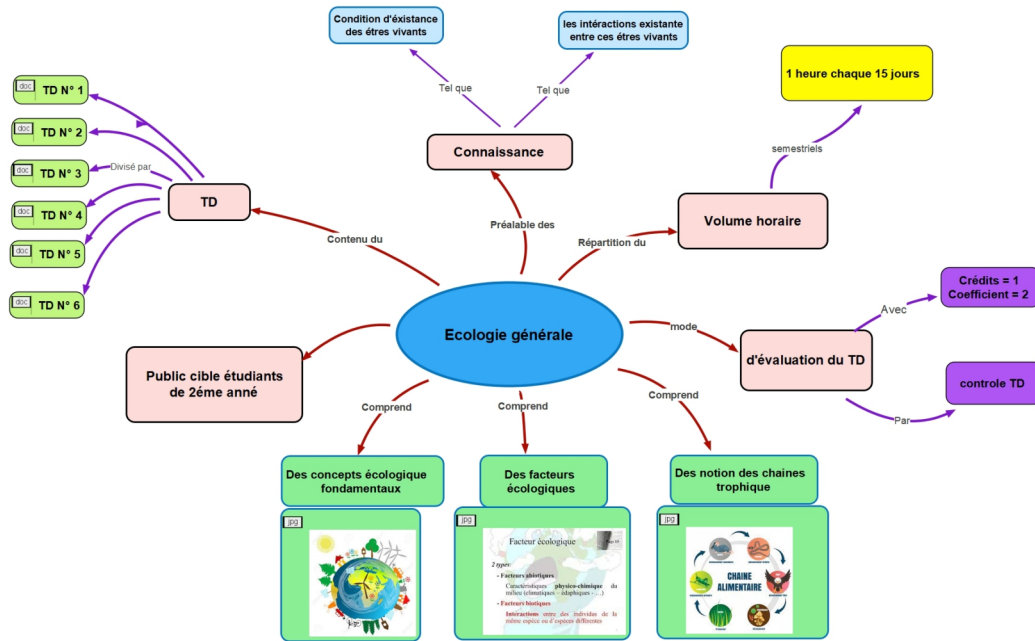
Condition d'éxistance des étres vivants

les intéractions existante entre ces étres vivants

Tel que

Tel que

1 heure chaque 15 jours

semestriels

Connaissance

doc TD N° 1

doc TD N° 2

doc TD N° 3

Divisé par

TD

doc TD N° 4

doc TD N° 5

doc TD N° 6

Préalable des

Volume horaire

Contenu du

Répartition du

Crédits = 1
Coefficient = 2

Avec

Ecologie générale

mode

d'évaluation du TD

Public cible étudiants de 2éme anné

controle TD

Par

Comprend

Comprend

Comprend

Des concepts écologique fondamentaux

Des facteurs écologiques

Des notion des chaines trophique

jpg

jpg

Facteur écologique

2 types:

- Facteurs abiotiques

Caractéristiques physico-chimique du milieu (climatiques - édaphiques - ...)

- Facteurs biotiques

Interactions entre des individus de la même espèce ou d'espèces différentes

jpg

CHAINE ALIMENTAIRE